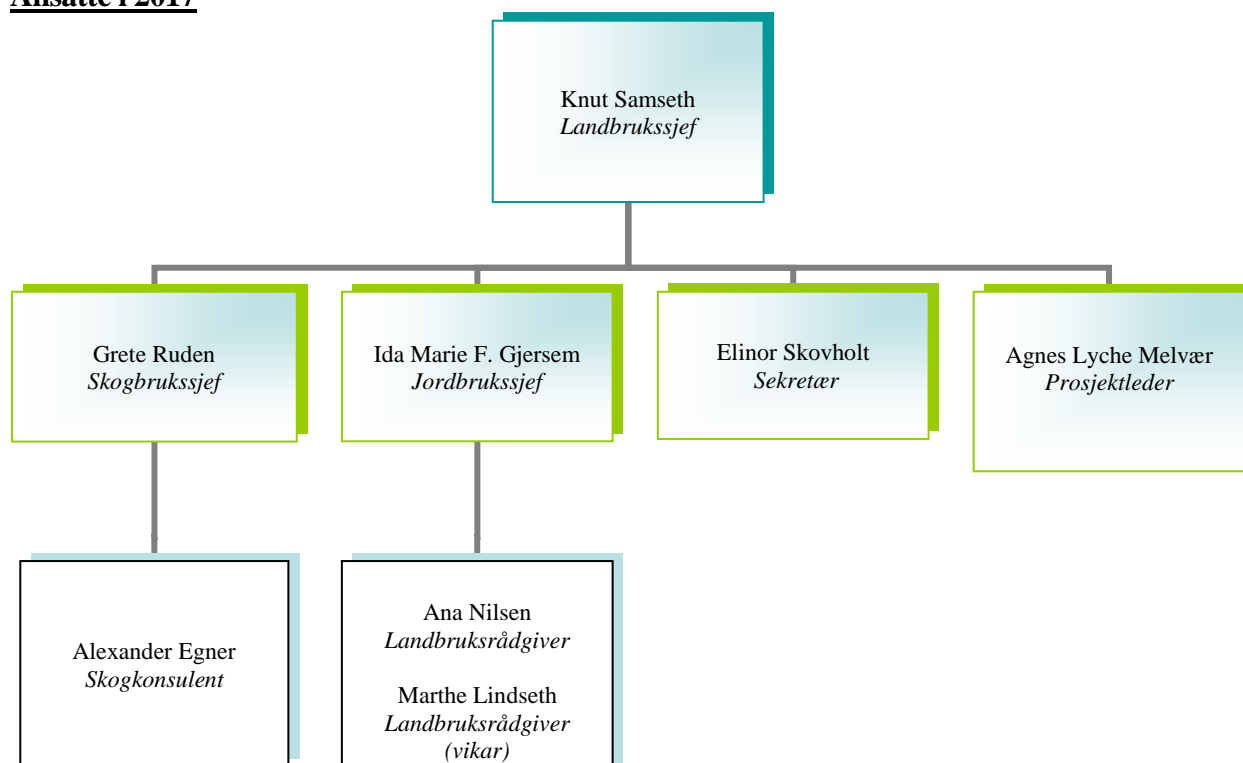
Ansatte i 2017

Knut Samseth
Landbrukssjef

Grete Ruden
Skogbrukssjef

Ida Marie F. Gjersem
Jordbrukssjef

Elinor Skovholt
Sekretær

Agnes Lyche Melvær
Prosjektleder

Alexander Egner
Skogkonsulent

Ana Nilsen
Landbruksrådgiver

Marthe Lindseth
Landbruksrådgiver
(vikar)